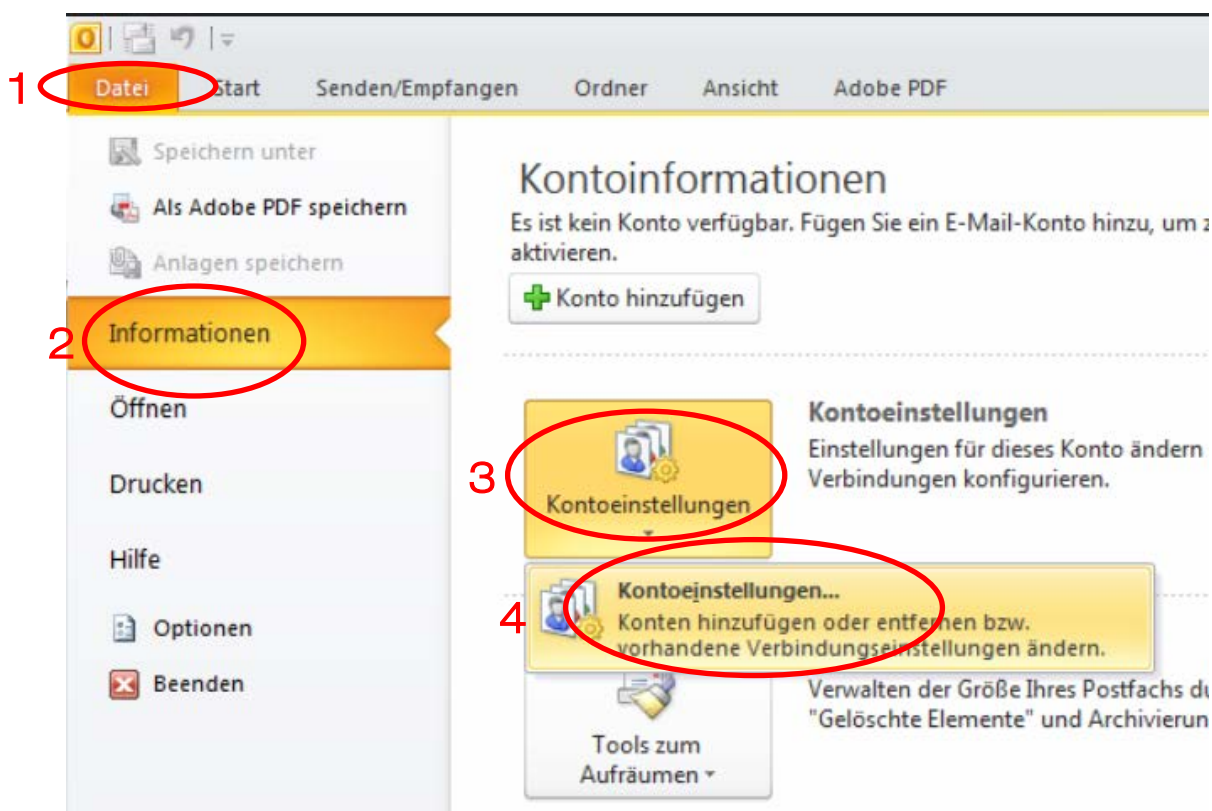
1 Datei Start Senden/Empfangen Ordner Ansicht Adobe PDF

Speichern unter
Als Adobe PDF speichern
Anlagen speichern
2 Informationen
Öffnen
Drucken
Hilfe
Optionen
Beenden

Kontoinformationen
Es ist kein Konto verfügbar. Fügen Sie ein E-Mail-Konto hinzu, um z
aktivieren.
Konto hinzufügen

3 Kontoeinstellungen
Kontoeinstellungen
Einstellungen für dieses Konto ändern
Verbindungen konfigurieren.

4 Kontoeinstellungen...
Konten hinzufügen oder entfernen bzw. vorhandene Verbindungseinstellungen ändern.

Tools zum Aufräumen
Verwalten der Größe Ihres Postfachs du
"Gelöschte Elemente" und Archivierun